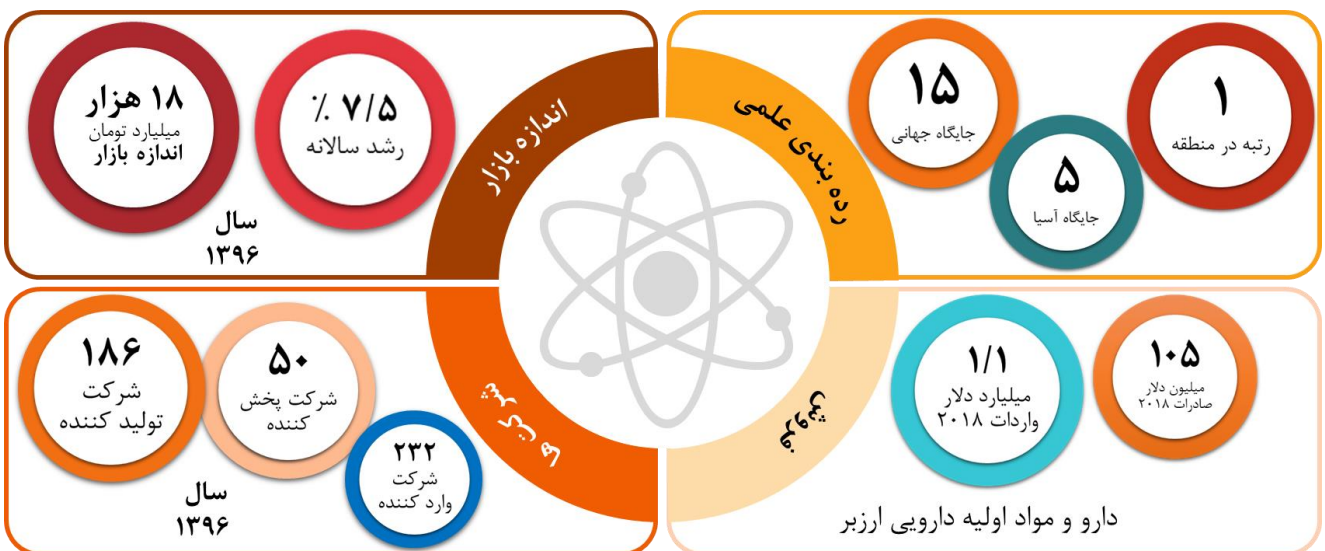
۱۸ هزار
میلیارد تومان
اندازه بازار

٪ ۷/۵
رشد سالانه

سال
۱۳۹۶

اندازه بازار

رده بندی علمی

۱۵
جایگاه جهانی

۵
جایگاه آسیا

۱
رتبه در منطقه

۱۸۶
شرکت
تولید کننده

۵۰
شرکت پخش
کننده

۲۳۲
شرکت
وارد کننده

سال
۱۳۹۶

شرکت ها

تجارت

۱/۱
میلیارد دلار
واردات ۲۰۱۸

۱۰۵
میلیون دلار
صادرات ۲۰۱۸

دارو و مواد اولیه دارویی ارزبر